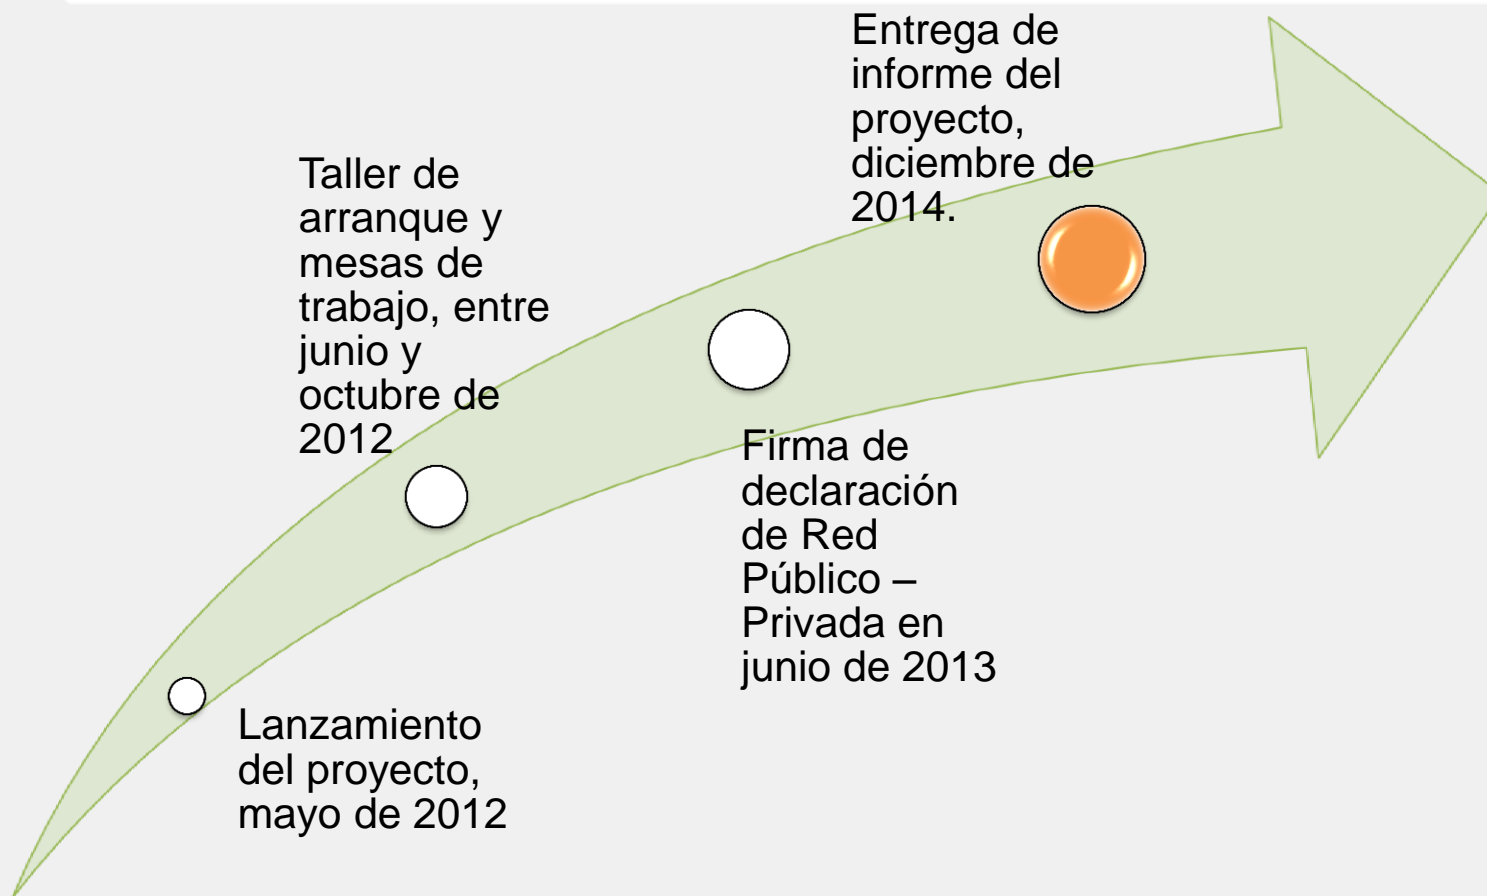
Lanzamiento del proyecto, mayo de 2012

Taller de arranque y mesas de trabajo, entre junio y octubre de 2012

Firma de declaración de Red Público – Privada en junio de 2013

Entrega de informe del proyecto, diciembre de 2014.